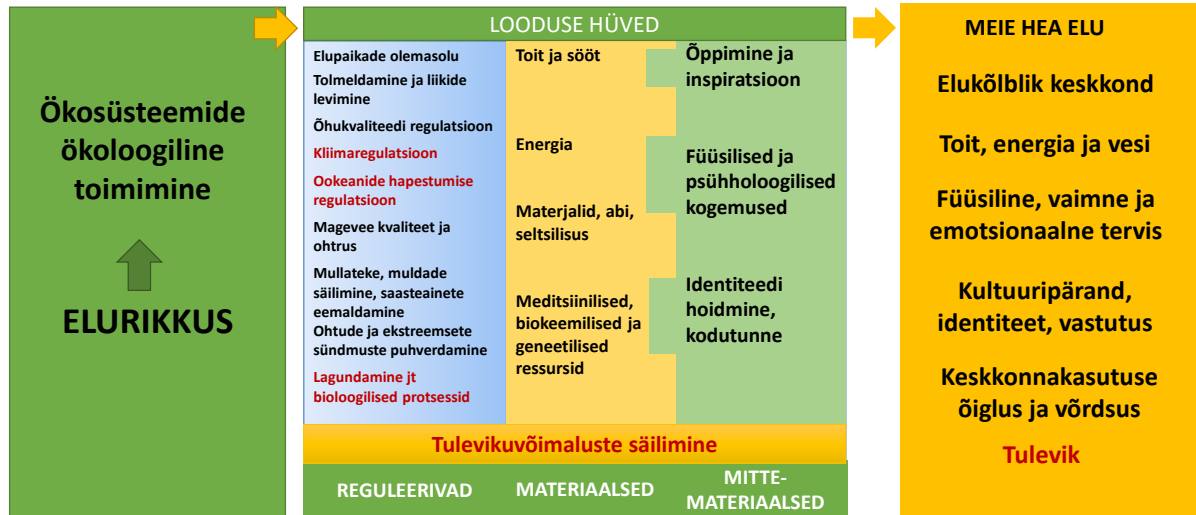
Ökosüsteemide ökoloogiline toimimine

ELURIKKUS

LOODUSE HÜVED

Elupaikade olemasolu
Tolmeldamine ja liikide levimine
Õhukvaliteedi regulatsioon
Kliimaregulatsioon
Ookeanide hapestumise regulatsioon
Magevee kvaliteet ja ohtrus
Mullateke, muldade säilimine, saasteainete eemaldamine
Ohtude ja ekstreemsete sündmuste puhverdamine
Lagundamine jt bioloogilised protsessid

Toit ja sööt
Energia
Materjalid, abi, seltsilisus
Meditsiinilised, biokeemilised ja geneetilised ressursid

Õppimine ja inspiratsioon
Füüsilised ja psühholoogilised kogemused
Identiteedi hoidmine, kodutunne

Tulevikuvõimaluste säilimine

REGULEERIVAD
MATERIAALSED
MITTE-MATERIAALSED

MEIE HEA ELU

Elukõlblik keskkond

Toit, energia ja vesi

Füüsiline, vaimne ja emotsionaalne tervis

Kultuuripärand, identiteet, vastutus

Keskkonnakasutuse õiglus ja võrdsus

Tulevik